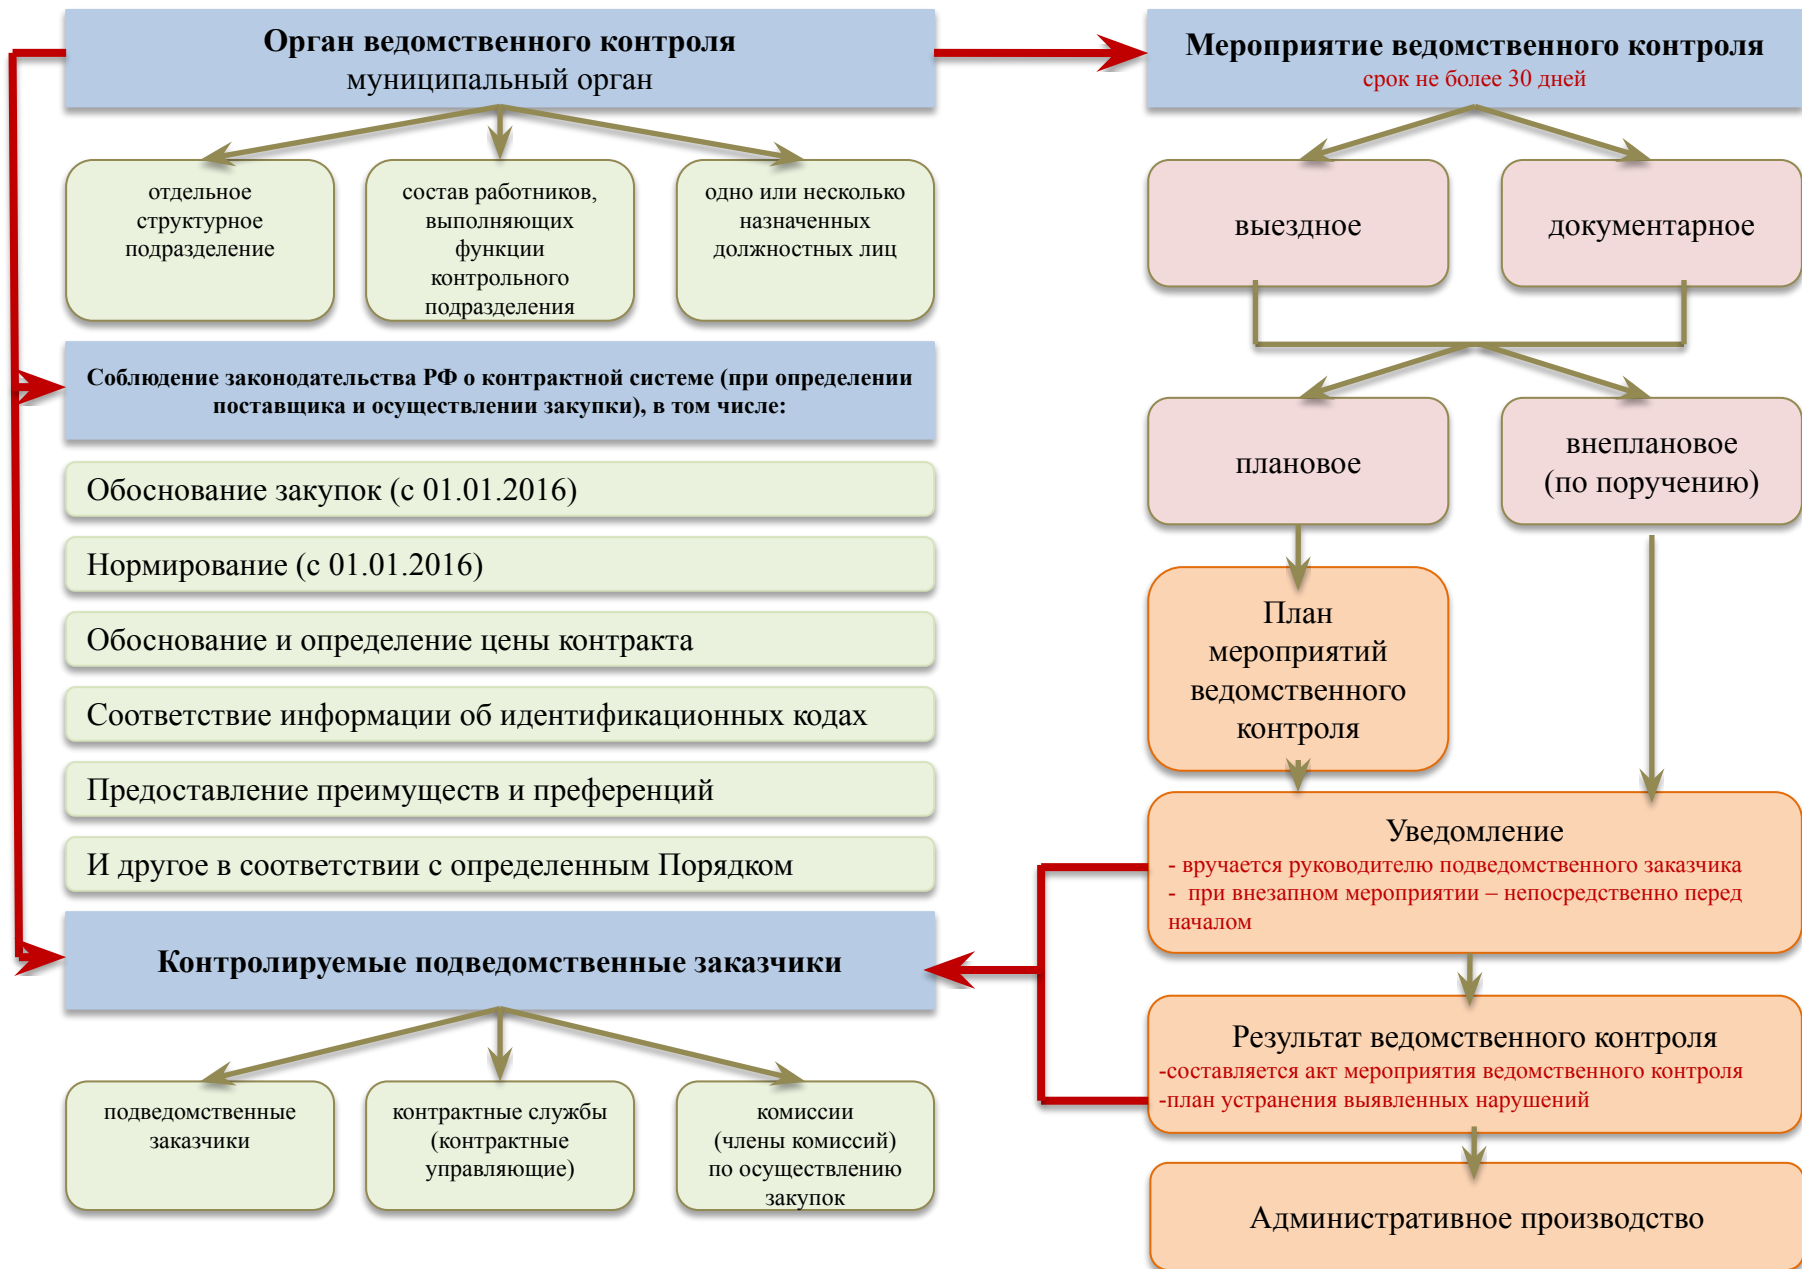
Орган ведомственного контроля
муниципальный орган

отдельное структурное подразделение

состав работников, выполняющих функции контрольного подразделения

одно или несколько назначенных должностных лиц

Соблюдение законодательства РФ о контрактной системе (при определении поставщика и осуществлении закупки), в том числе:

Обоснование закупок (с 01.01.2016)

Нормирование (с 01.01.2016)

Обоснование и определение цены контракта

Соответствие информации об идентификационных кодах

Предоставление преимуществ и преференций

И другое в соответствии с определенным Порядком

Контролируемые подведомственные заказчики

подведомственные заказчики

контрактные службы (контрактные управляющие)

комиссии (члены комиссий) по осуществлению закупок

Мероприятие ведомственного контроля
срок не более 30 дней

выездное

документарное

плановое

внеплановое (по поручению)

План мероприятий ведомственного контроля

Уведомление
- вручается руководителю подведомственного заказчика
- при внезапном мероприятии – непосредственно перед началом

Результат ведомственного контроля
-составляется акт мероприятия ведомственного контроля
-план устранения выявленных нарушений

Административное производство